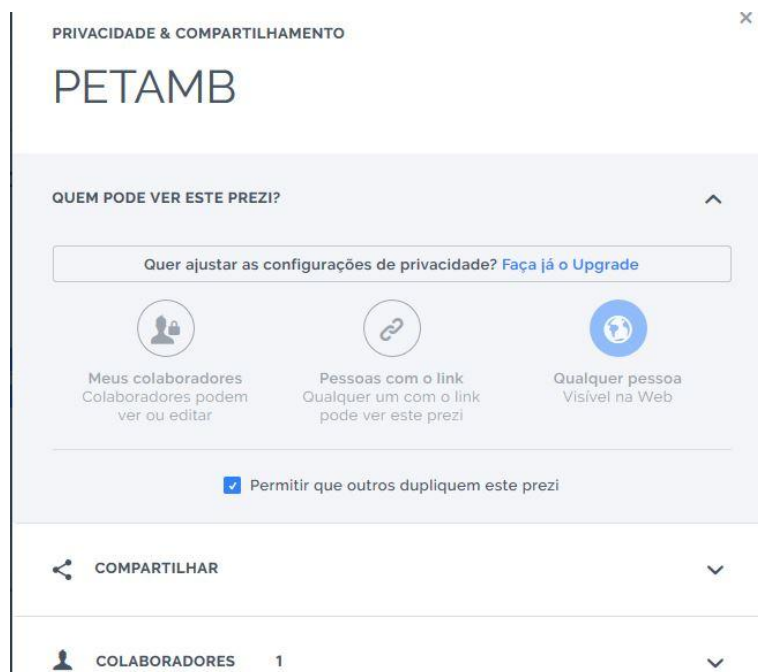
PRIVACIDADE & COMPARTILHAMENTO

×

PETAMB

QUEM PODE VER ESTE PREZI?

Quer ajustar as configurações de privacidade? Faça já o Upgrade

Meus colaboradores
Colaboradores podem ver ou editar

Pessoas com o link
Qualquer um com o link pode ver este prezi

Qualquer pessoa
Visível na Web

Permitir que outros dupliquem este prezi

COMPARTILHAR

COLABORADORES 1